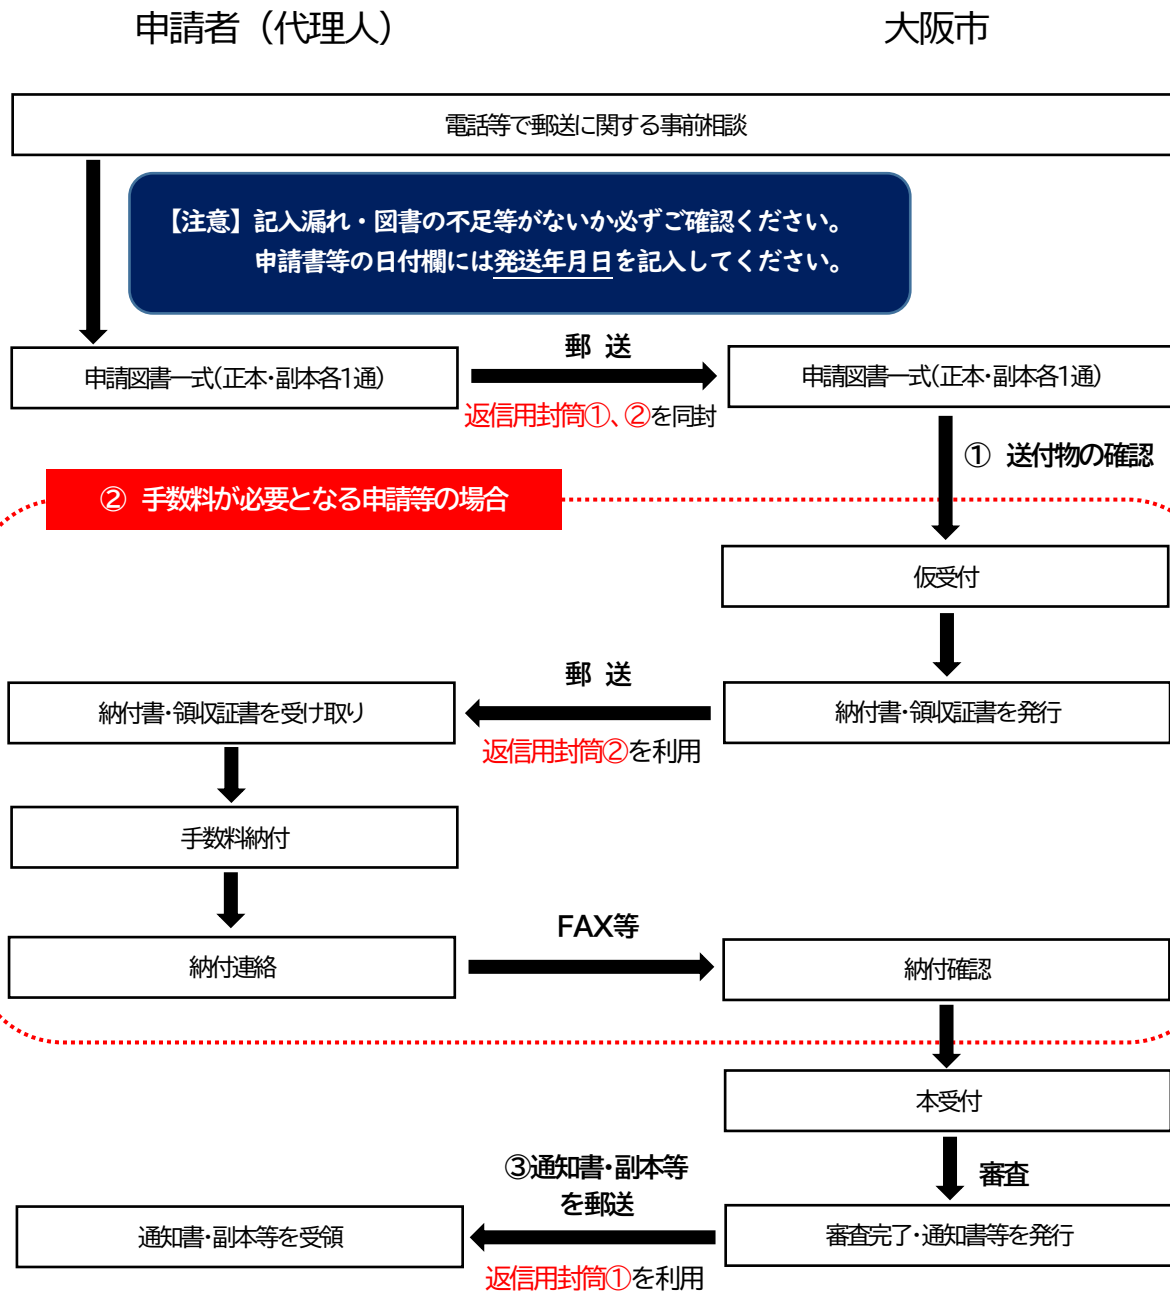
申請者（代理人）

大阪市

電話等で郵送に関する事前相談

【注意】記入漏れ・図書の不足等がないか必ずご確認ください。
申請書等の日付欄には発送年月日を記入してください。

申請図書一式（正本・副本各1通）

郵 送

返信用封筒①、②を同封

申請図書一式（正本・副本各1通）

① 送付物の確認

② 手数料が必要となる申請等の場合

仮受付

郵 送

納付書・領収証書を受け取り

返信用封筒②を利用

納付書・領収証書を発行

手数料納付

FAX等

納付連絡

納付確認

本受付

審査

③通知書・副本等を郵送

通知書・副本等を受領

返信用封筒①を利用

審査完了・通知書等を発行